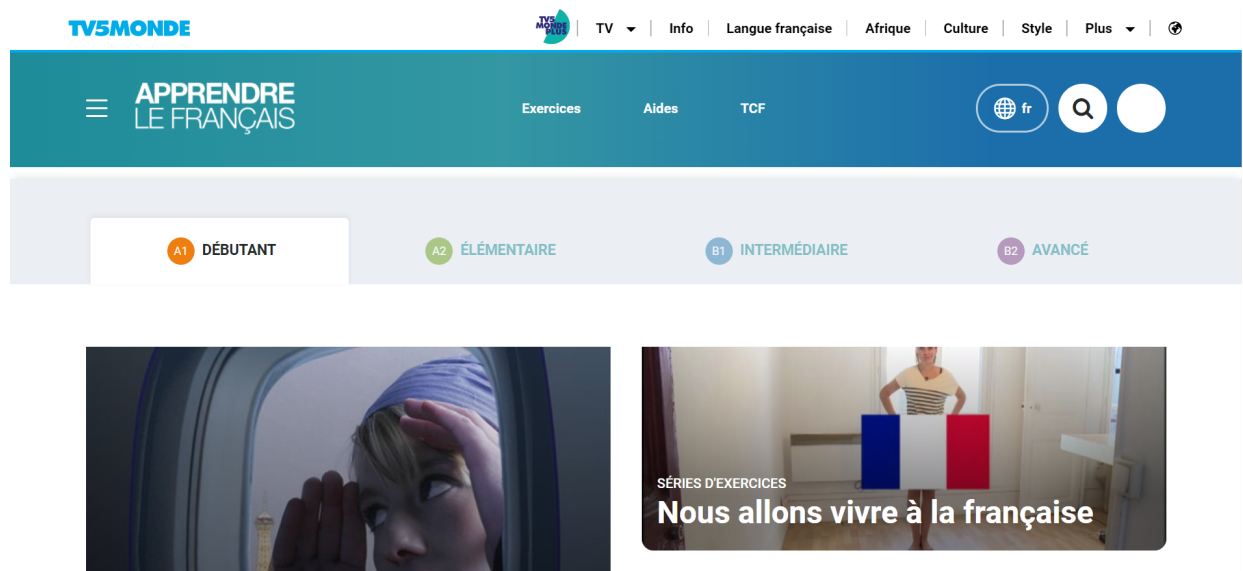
TV5MONDE

TV5 MONDE PLUS | TV | Info | Langue française | Afrique | Culture | Style | Plus

APPRENDRE LE FRANÇAIS

Exercices Aides TCF

fr

A1 DÉBUTANT
A2 ÉLÉMENTAIRE
B1 INTERMÉDIAIRE
B2 AVANCÉ

SÉRIES D'EXERCICES
Nous allons vivre à la française